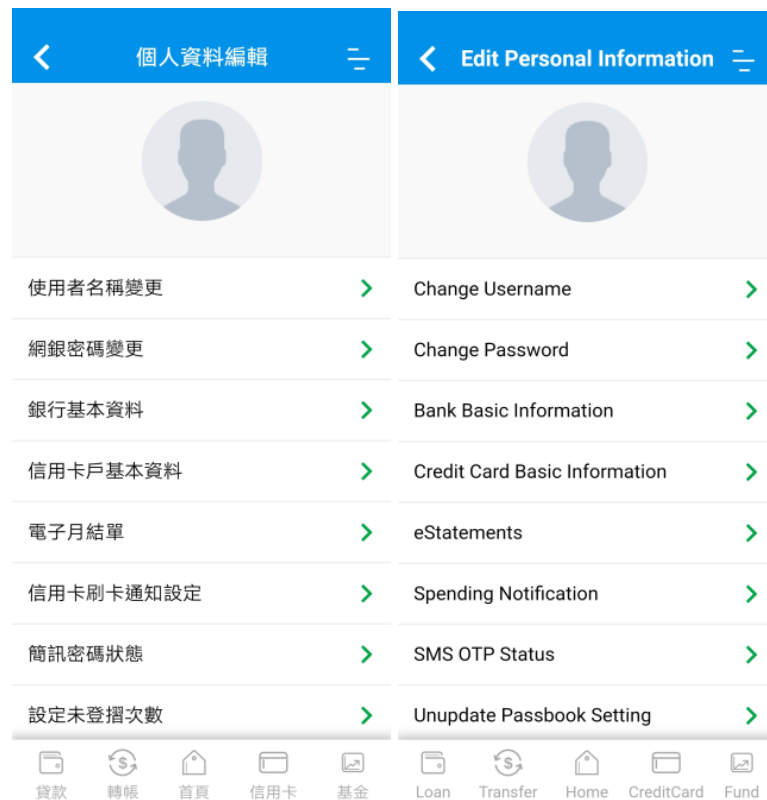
個人資料編輯

使用者名稱變更

網銀密碼變更

銀行基本資料

信用卡戶基本資料

電子月結單

信用卡刷卡通知設定

簡訊密碼狀態

設定未登摺次數

貸款 轉帳 首頁 信用卡 基金

Edit Personal Information

Change Username

Change Password

Bank Basic Information

Credit Card Basic Information

eStatements

Spending Notification

SMS OTP Status

Unupdate Passbook Setting

Loan Transfer Home CreditCard Fund